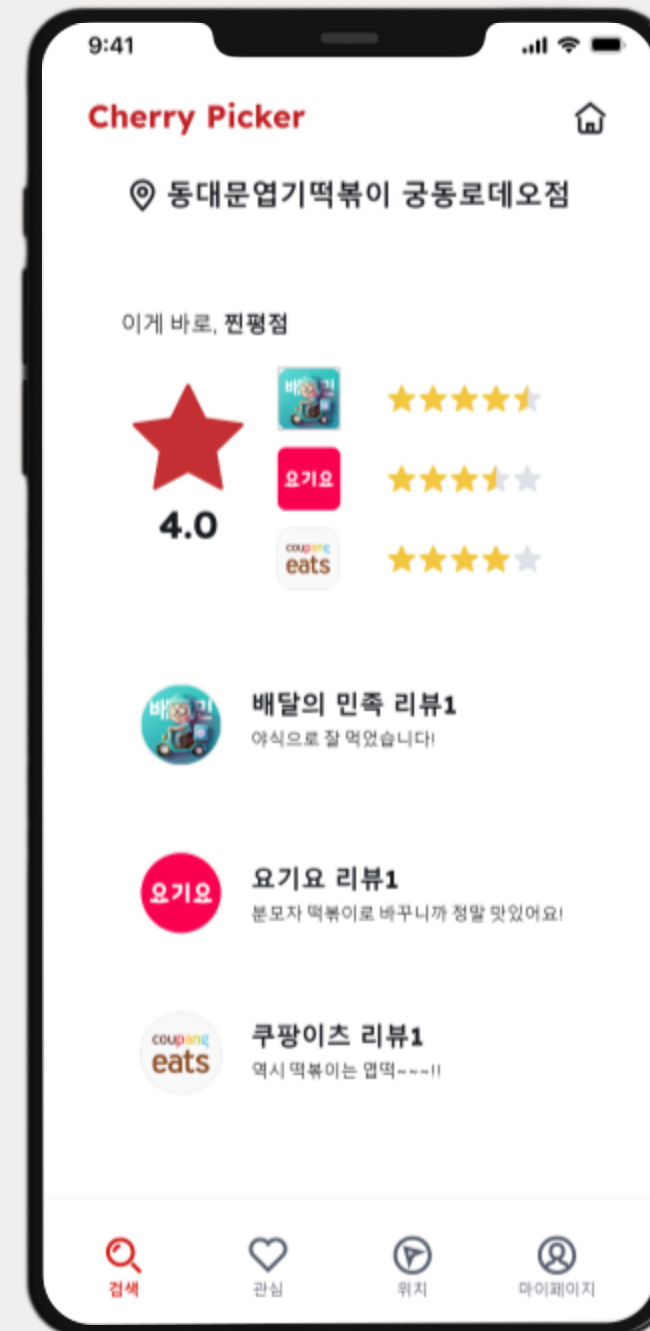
9:41

Cherry Picker

동대문엽기떡볶이 궁동로데오점

이게 바로, 찐평점

4.0

배민

요기요

coupang eats

배민

배달의 민족 리뷰1
야식으로 잘 먹었습니다!

요기요

요기요 리뷰1
분모자 떡볶이로 바꾸니까 정말 맛있어요!

coupang eats

쿠팡이츠 리뷰1
역시 떡볶이는 엽떡~~~!!

검색 관심 위치 마이페이지